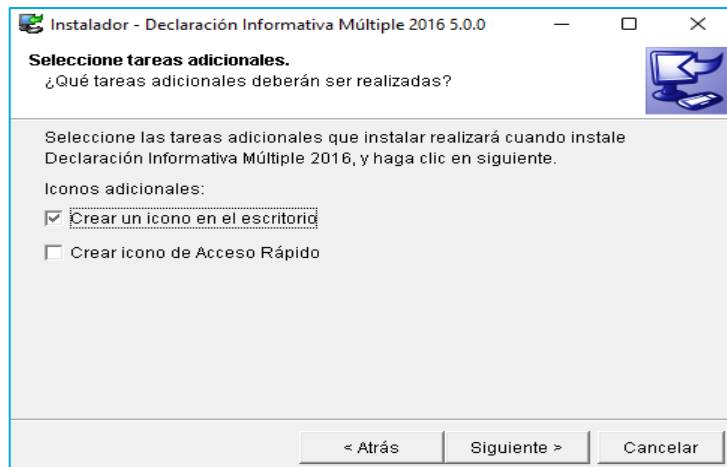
Instalador - Declaración Informativa Múltiple 2016 5.0.0

Seleccione tareas adicionales.
¿Qué tareas adicionales deberán ser realizadas?

Seleccione las tareas adicionales que instalar realizará cuando instale Declaración Informativa Múltiple 2016, y haga clic en siguiente.

Iconos adicionales:

☑ Crear un icono en el escritorio

☐ Crear icono de Acceso Rápido

< Atrás | Siguiente > | Cancelar